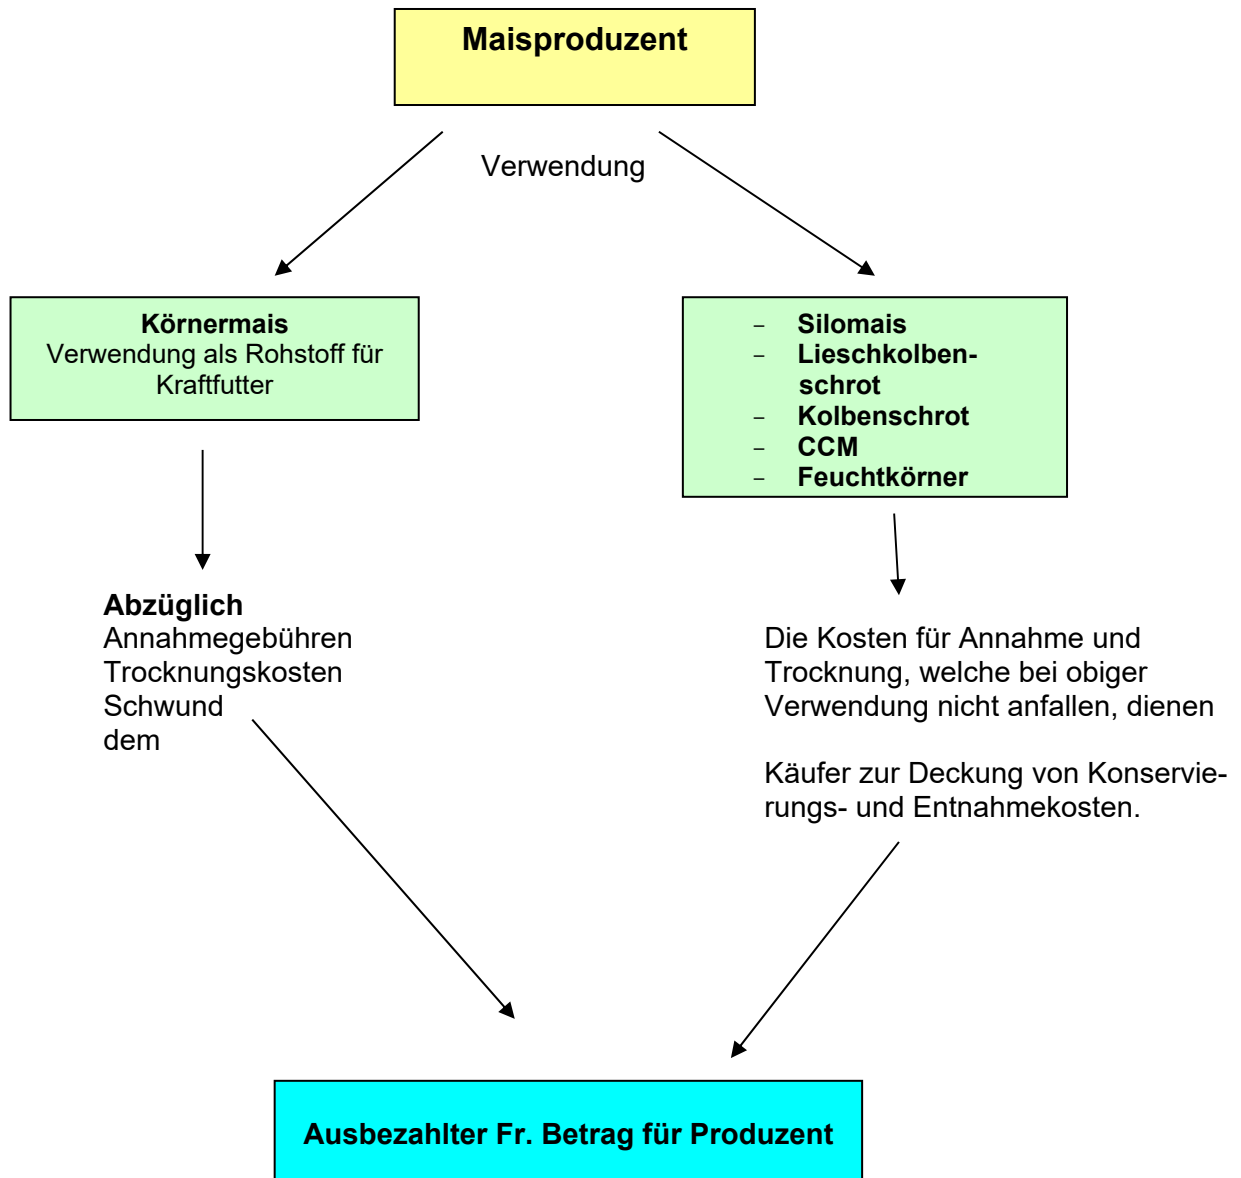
**Maisproduzent**

Verwendung

**Körnermais**
Verwendung als Rohstoff für Kraftfutter

- **Silomais**
- **Lieschkolbenschrot**
- **Kolbenschrot**
- **CCM**
- **Feuchtkörner**

**Abzüglich**
Annahmegebühren
Trocknungskosten
Schwund
dem

Die Kosten für Annahme und Trocknung, welche bei obiger Verwendung nicht anfallen, dienen

Käufer zur Deckung von Konservierungs- und Entnahmekosten.

**Ausbezahlter Fr. Betrag für Produzent**